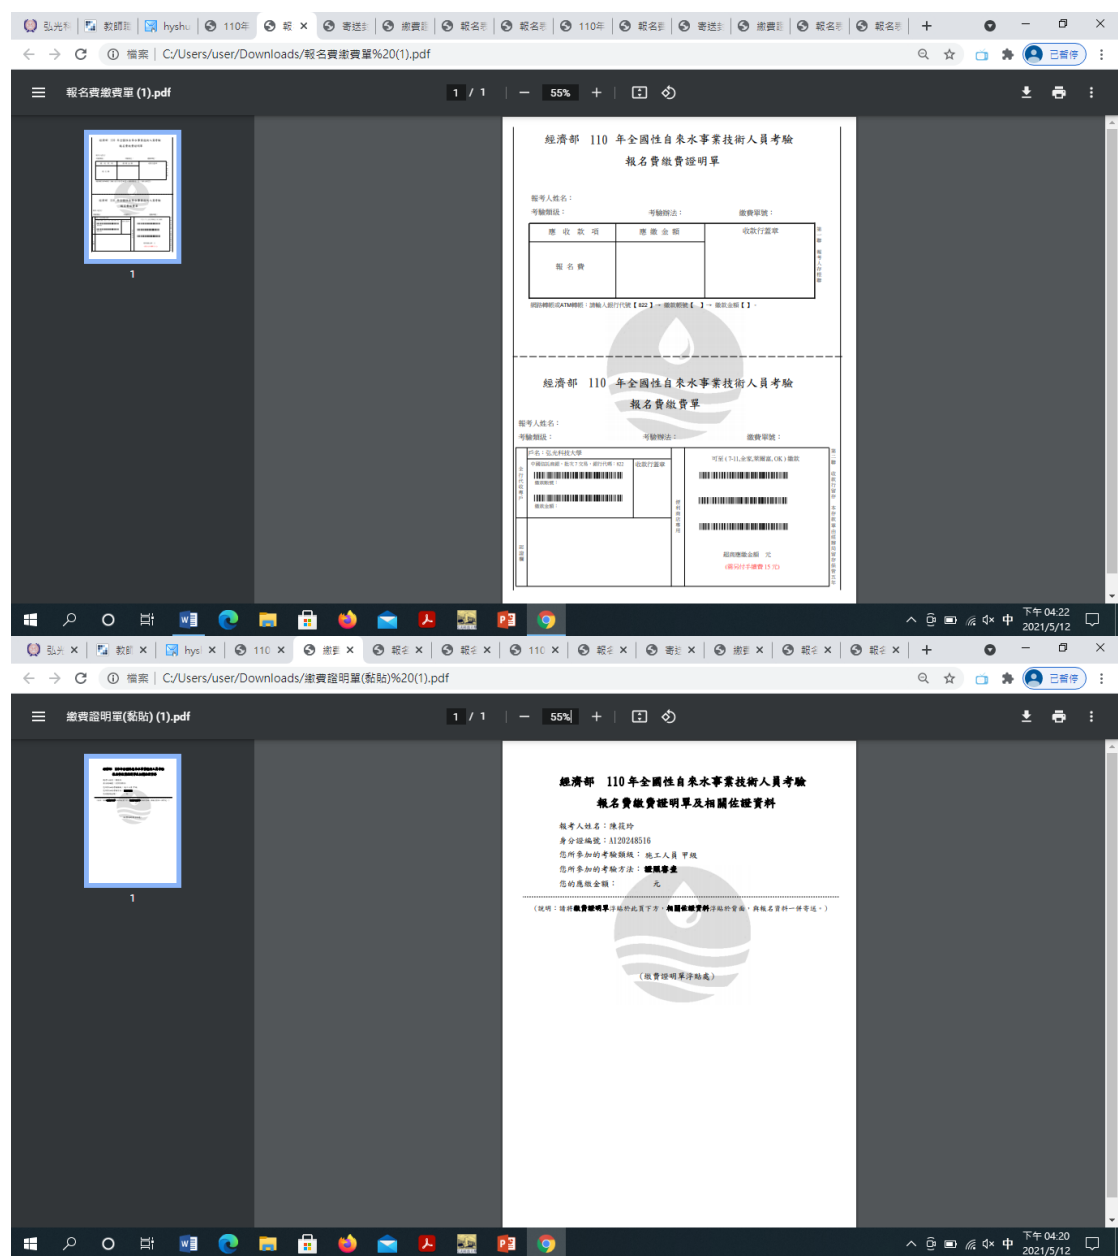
弘光 | 教師 | hyshu | 110年 | 報 × | 寄送 | 繳費 | 報名 | 報名 | 110年 | 報名 | 寄送 | 繳費 | 報名 | 報名 | +

檔案 | C:/Users/user/Downloads/報名費繳費單%20(1).pdf

已暫停

報名費繳費單 (1).pdf

1 / 1 | 55% | +

1

經濟部 110 年全國性自來水事業技術人員考驗
報名費繳費證明單

報考人姓名：
考驗類組： 考驗辦法： 繳費單號：

| 應收款項 | 應繳金額 | 收款行蓋章 |
|---|---|---|
| 報名費 | | |

第一聯 報考人存根聯

網路轉帳或ATM轉帳：請輸入銀行代號【822】→ 繳款帳號【 】→ 繳款金額【 】

經濟部 110 年全國性自來水事業技術人員考驗
報名費繳費單

報考人姓名：
考驗類組： 考驗辦法： 繳費單號：

戶名：弘光科技大學
中國信託商銀：臺中(下交易)銀行代號：822
繳款帳號：
繳款金額：
收款行蓋章
可至（7-11,全家,萊爾富,OK）繳款
超商應繳金額 元
(需另付手續費15元)

第二聯 收款行留存 及弘光科技大學留存

下午 04:22
2021/5/12

弘光 × | 教師 × | hys × | 110 × | 繳費 × | 報名 × | 報名 × | 110 × | 報名 × | 寄送 × | 繳費 × | 報名 × | 報名 × | +

檔案 | C:/Users/user/Downloads/繳費證明單(黏貼)%20(1).pdf

已暫停

繳費證明單(黏貼) (1).pdf

1 / 1 | 55% | +

1

經濟部 110 年全國性自來水事業技術人員考驗
報名費繳費證明單及相關佐證資料

報考人姓名：陳莜玲
身分證編號：A120248516
您所參加的考驗類組：施工人員 甲級
您所參加的考驗方法：證照審查
您的應繳金額： 元

（說明：請將繳費證明單浮貼於此頁下方，相關佐證資料浮貼於背面，與報名資料一併寄送。）

（繳費證明單浮貼處）

下午 04:20
2021/5/12